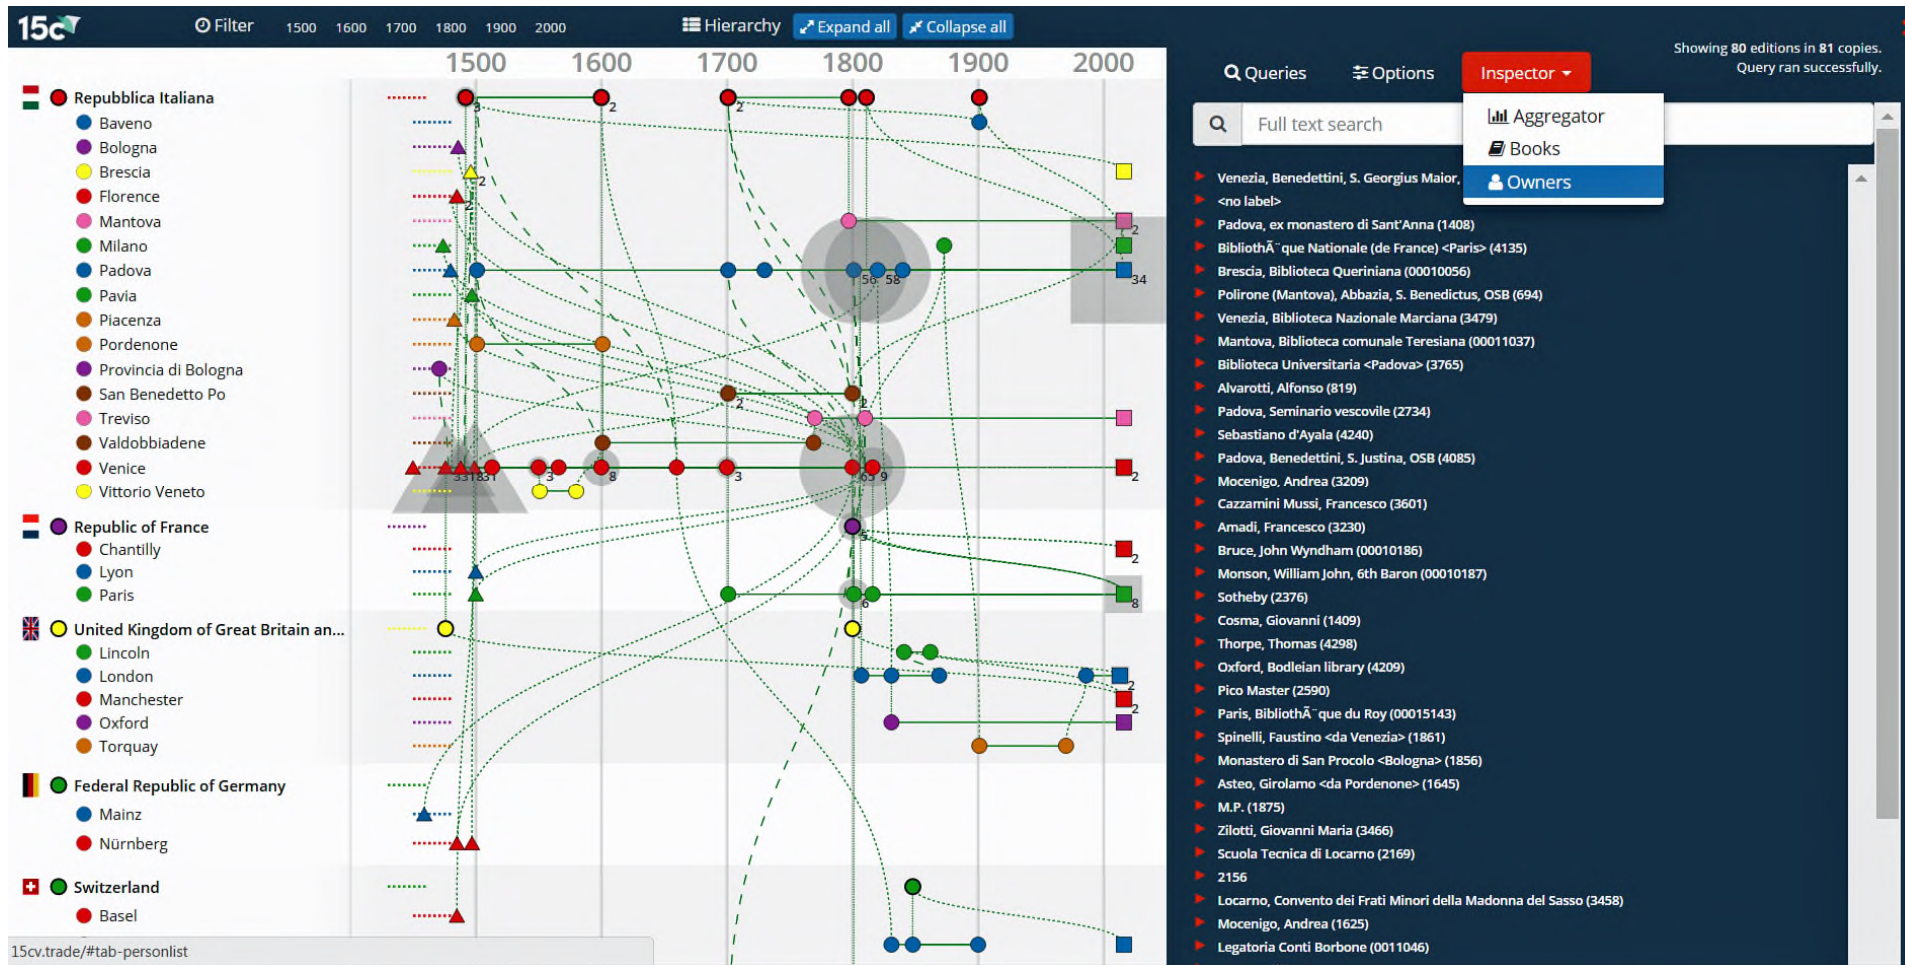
15c

Filter 1500 1600 1700 1800 1900 2000

Hierarchy Expand all Collapse all

1500 1600 1700 1800 1900 2000

Repubblica Italiana
Baveno
Bologna
Brescia
Florence
Mantova
Milano
Padova
Pavia
Piacenza
Pordenone
Provincia di Bologna
San Benedetto Po
Treviso
Valdobbiadene
Venice
Vittorio Veneto
Republic of France
Chantilly
Lyon
Paris
United Kingdom of Great Britain an...
Lincoln
London
Manchester
Oxford
Torquay
Federal Republic of Germany
Mainz
Nürnberg
Switzerland
Basel

15cv.trade/#tab-personlist

Queries Options Inspector

Showing 80 editions in 81 copies.
Query ran successfully.

Aggregator
Books
Owners

Full text search

Venezia, Benedettini, S. Georgius Maior,
<no label>
Padova, ex monastero di Sant'Anna (1408)
BibliothÃ¨que Nationale (de France) <Paris> (4135)
Brescia, Biblioteca Queriniana (00010056)
Polirone (Mantova), Abbazia, S. Benedictus, OSB (694)
Venezia, Biblioteca Nazionale Marciana (3479)
Mantova, Biblioteca comunale Teresiana (00011037)
Biblioteca Universitaria <Padova> (3765)
Alvarotti, Alfonso (819)
Padova, Seminario vescovile (2734)
Sebastiano d'Ayala (4240)
Padova, Benedettini, S. Justina, OSB (4085)
Mocenigo, Andrea (3209)
Cazzamini Mussi, Francesco (3601)
Amadi, Francesco (3230)
Bruce, John Wyndham (00010186)
Monson, William John, 6th Baron (00010187)
Sotheby (2376)
Cosma, Giovanni (1409)
Thorpe, Thomas (4298)
Oxford, Bodleian library (4209)
Pico Master (2590)
Paris, BibliothÃ¨que du Roy (00015143)
Spinelli, Faustino <da Venezia> (1861)
Monastero di San Procolo <Bologna> (1856)
Asteo, Girolamo <da Pordenone> (1645)
M.P. (1875)
Zilotti, Giovanni Maria (3466)
Scuola Tecnica di Locarno (2169)
2156
Locarno, Convento dei Frati Minori della Madonna del Sasso (3458)
Mocenigo, Andrea (1625)
Legatoria Conti Borbone (0011046)